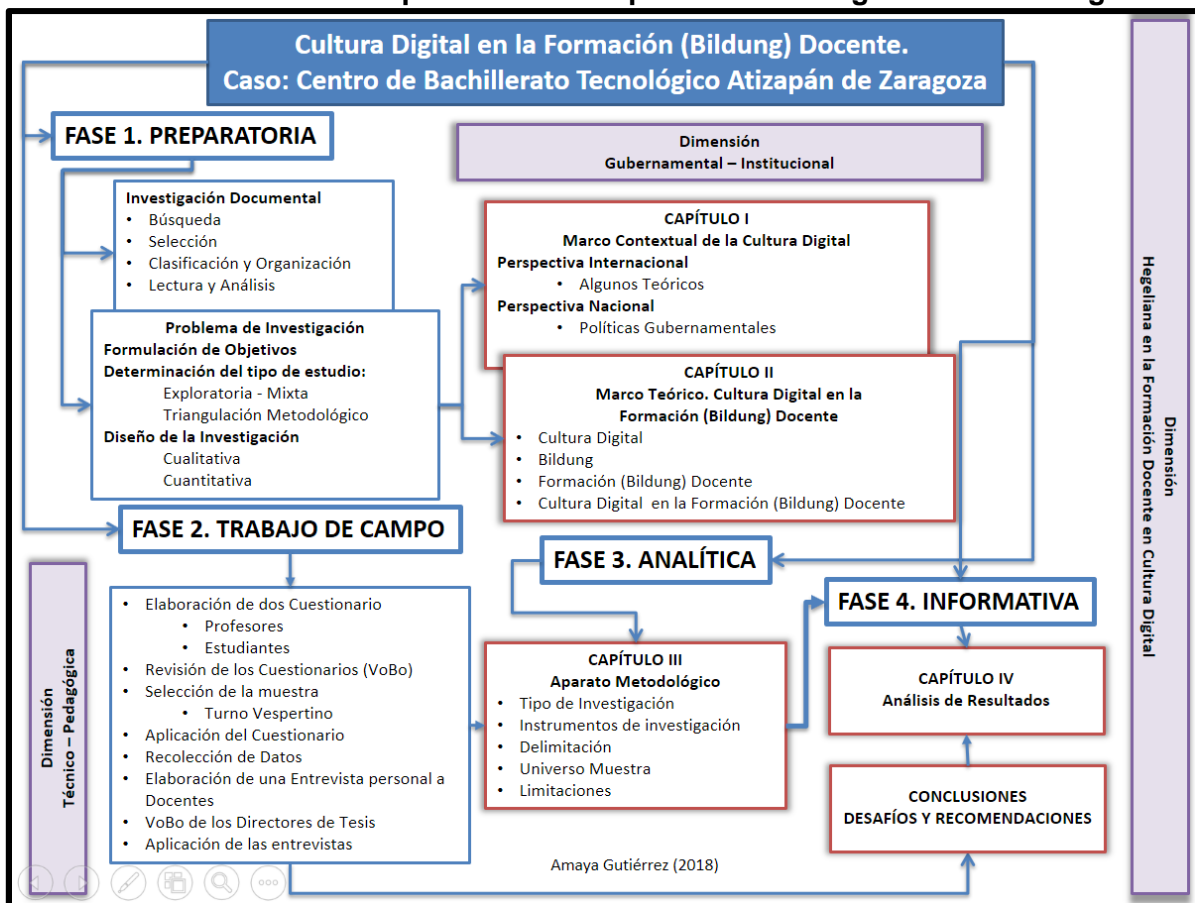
Cultura Digital en la Formación (Bildung) Docente.
Caso: Centro de Bachillerato Tecnológico Atizapán de Zaragoza

FASE 1. PREPARATORIA

Dimensión
Gubernamental – Institucional

Investigación Documental
• Búsqueda
• Selección
• Clasificación y Organización
• Lectura y Análisis

Problema de Investigación
Formulación de Objetivos
Determinación del tipo de estudio:
Exploratoria - Mixta
Triangulación Metodológico
Diseño de la Investigación
Cualitativa
Cuantitativa

CAPÍTULO I
Marco Contextual de la Cultura Digital
Perspectiva Internacional
• Algunos Teóricos
Perspectiva Nacional
• Políticas Gubernamentales

CAPÍTULO II
Marco Teórico. Cultura Digital en la Formación (Bildung) Docente
• Cultura Digital
• Bildung
• Formación (Bildung) Docente
• Cultura Digital en la Formación (Bildung) Docente

Dimensión
Hegeliana en la Formación Docente en Cultura Digital

FASE 2. TRABAJO DE CAMPO

Dimensión
Técnico – Pedagógica

• Elaboración de dos Cuestionario
• Profesores
• Estudiantes
• Revisión de los Cuestionarios (VoBo)
• Selección de la muestra
• Turno Vespertino
• Aplicación del Cuestionario
• Recolección de Datos
• Elaboración de una Entrevista personal a Docentes
• VoBo de los Directores de Tesis
• Aplicación de las entrevistas

FASE 3. ANALÍTICA

CAPÍTULO III
Aparato Metodológico
• Tipo de Investigación
• Instrumentos de investigación
• Delimitación
• Universo Muestra
• Limitaciones

FASE 4. INFORMATIVA

CAPÍTULO IV
Análisis de Resultados

CONCLUSIONES
DESAFÍOS Y RECOMENDACIONES

Amaya Gutiérrez (2018)